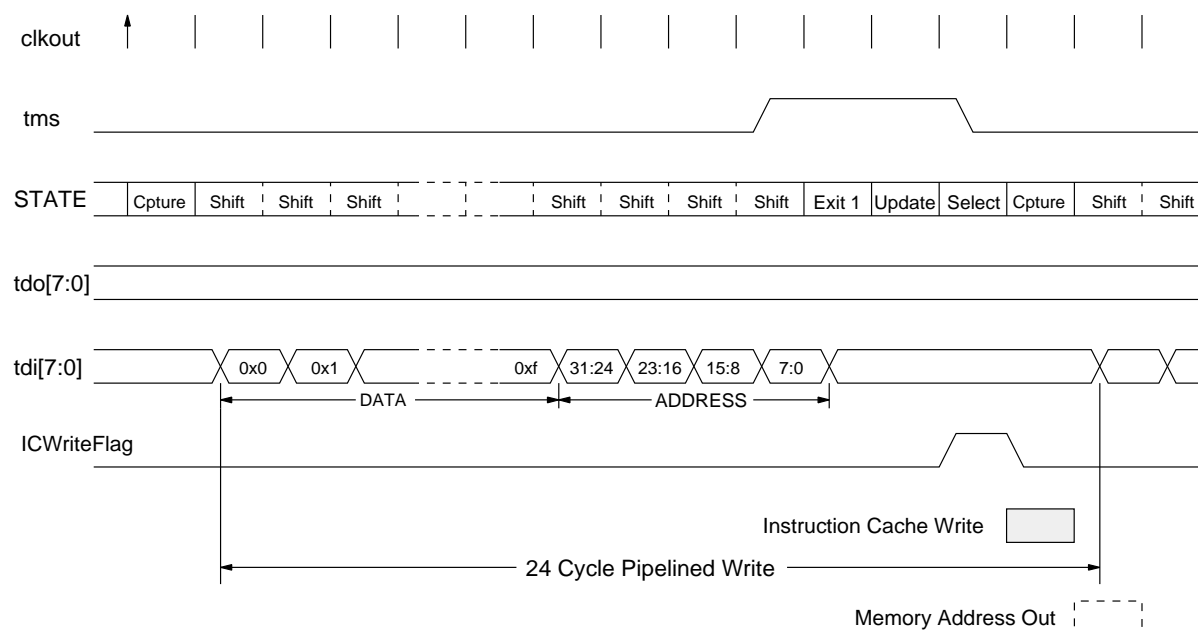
clkout

tms

STATE Cpture Shift Shift Shift Shift Shift Shift Shift Exit 1 Update Select Cpture Shift Shift

tdo[7:0]

tdi[7:0] 0x0 0x1 0xf 31:24 23:16 15:8 7:0

DATA ADDRESS

ICWriteFlag

Instruction Cache Write

24 Cycle Pipelined Write

Memory Address Out